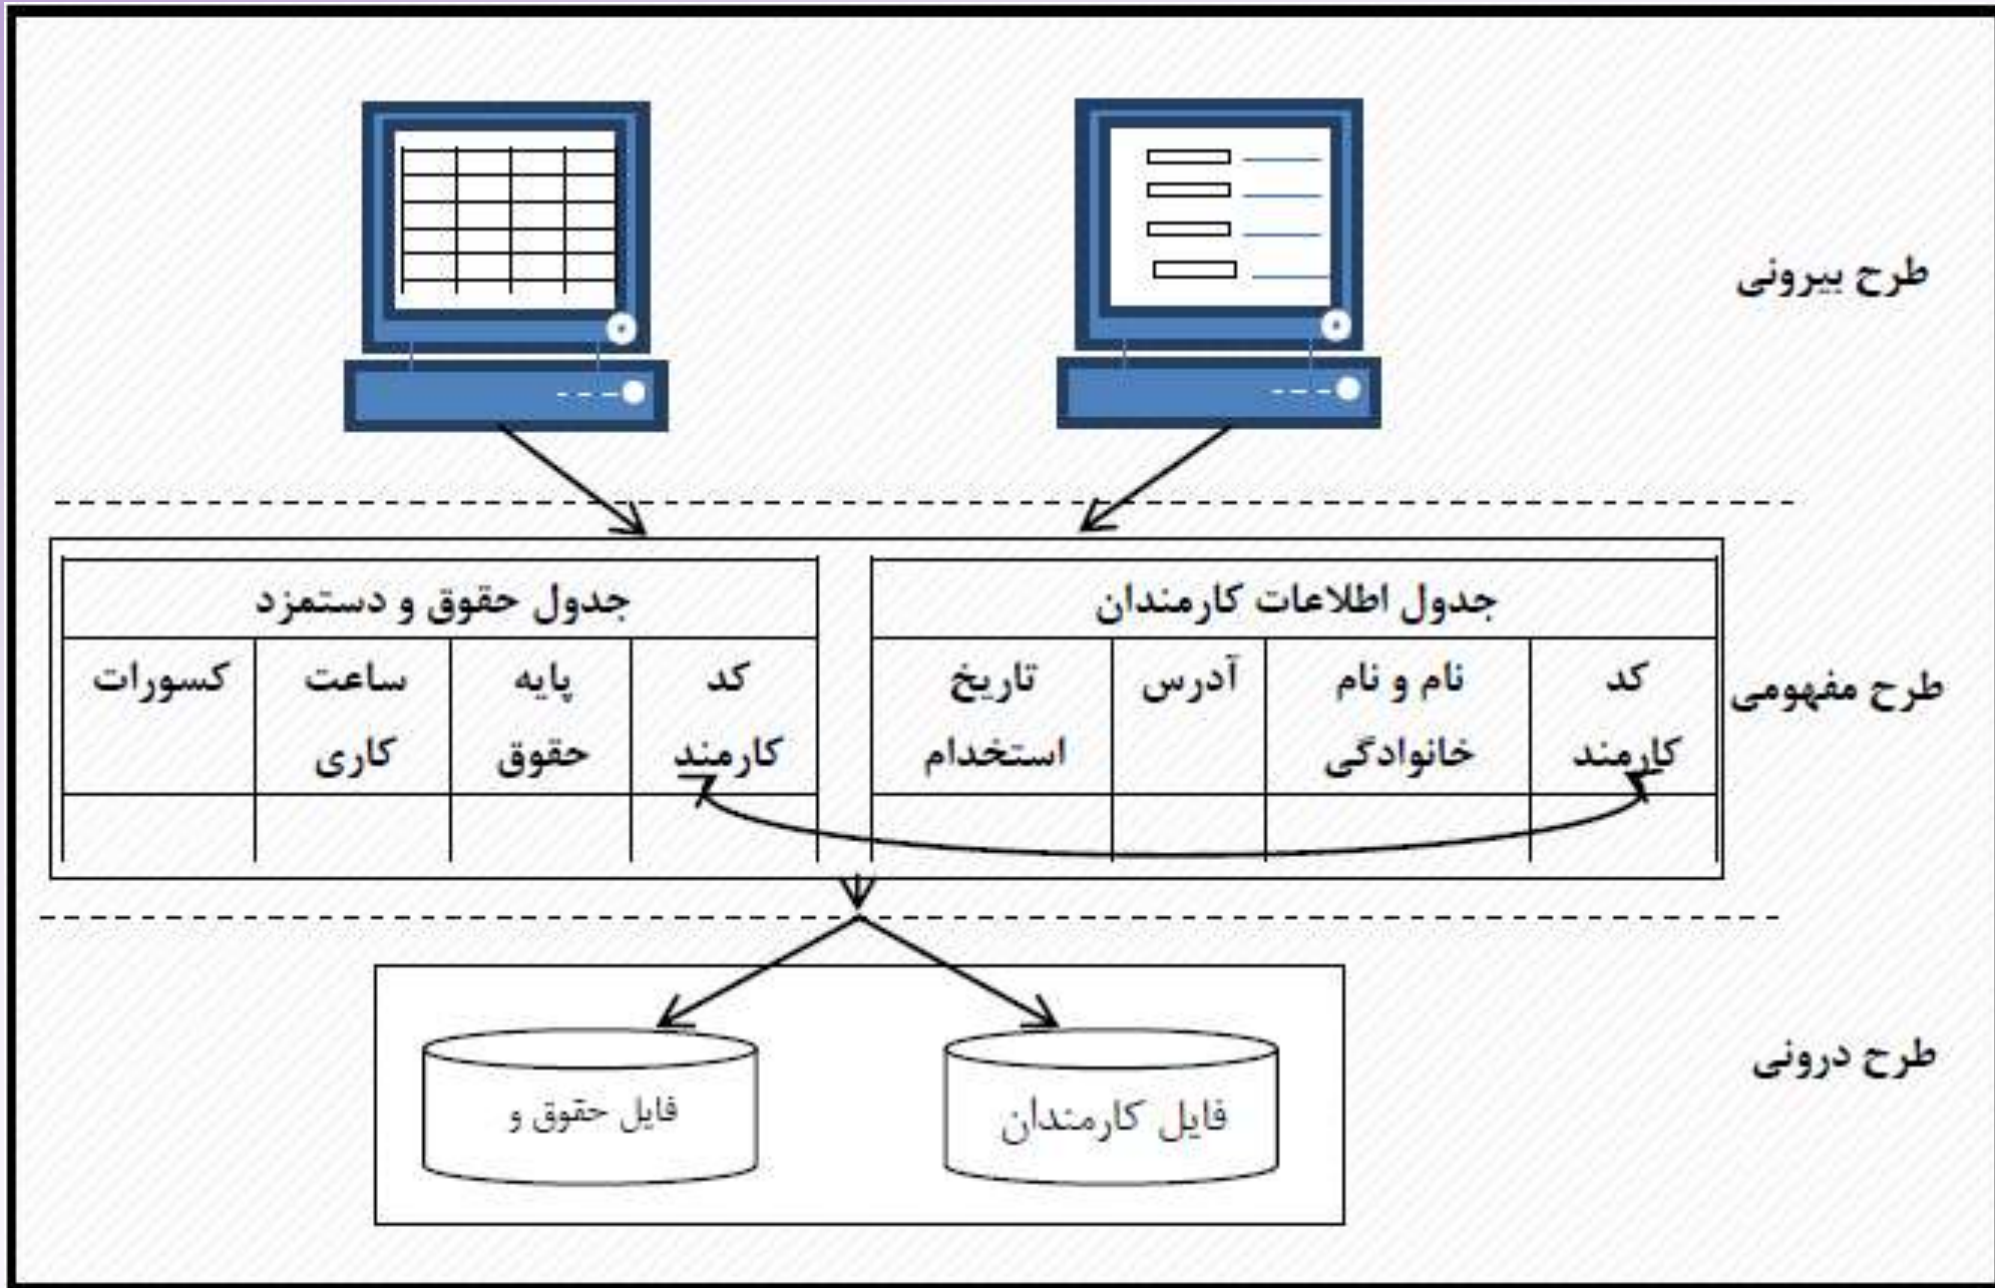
طرح بیرونی

طرح مفهومی

| جدول اطلاعات کارمندان | | | |
|---|---|---|---|
| کد کارمند | نام و نام خانوادگی | آدرس | تاریخ استخدام |
| | | | |

| جدول حقوق و دستمزد | | | |
|---|---|---|---|
| کد کارمند | پایه حقوق | ساعت کاری | کسورات |
| | | | |

طرح درونی

فایل کارمندان

فایل حقوق و